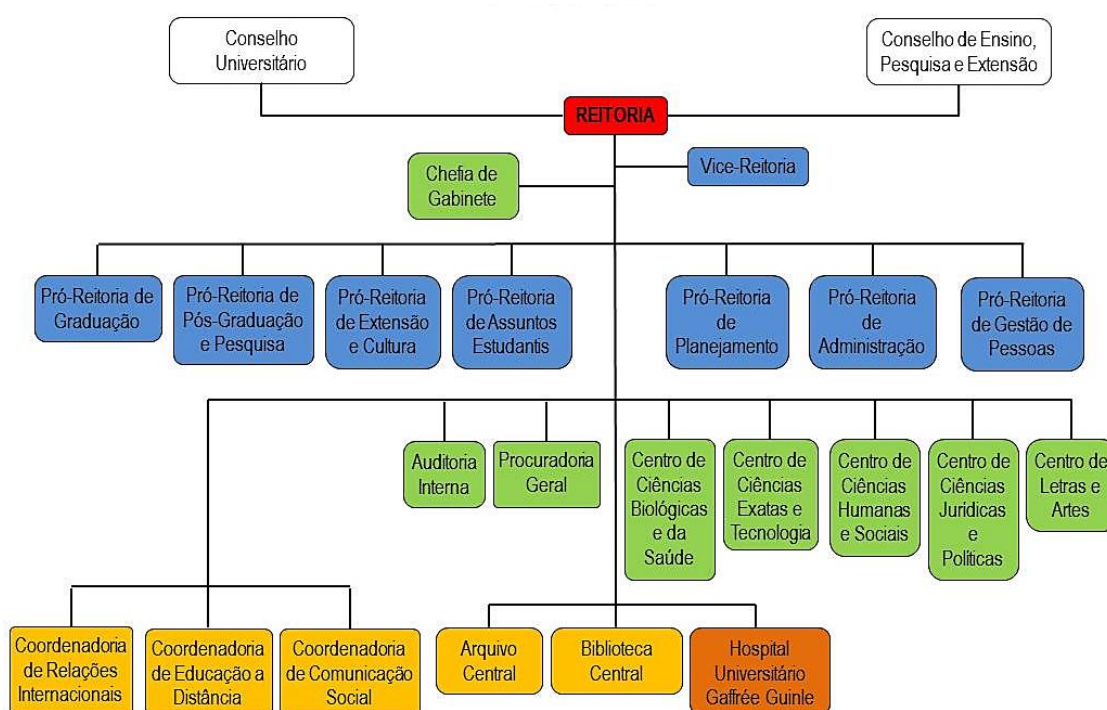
Conselho Universitário

Conselho de Ensino, Pesquisa e Extensão

REITORIA

Chefia de Gabinete

Vice-Reitoria

Pró-Reitoria de Graduação

Pró-Reitoria de Pós-Graduação e Pesquisa

Pró-Reitoria de Extensão e Cultura

Pró-Reitoria de Assuntos Estudantis

Pró-Reitoria de Planejamento

Pró-Reitoria de Administração

Pró-Reitoria de Gestão de Pessoas

Auditoria Interna

Procuradoria Geral

Centro de Ciências Biológicas e da Saúde

Centro de Ciências Exatas e Tecnologia

Centro de Ciências Humanas e Sociais

Centro de Ciências Jurídicas e Políticas

Centro de Letras e Artes

Coordenadoria de Relações Internacionais

Coordenadoria de Educação a Distância

Coordenadoria de Comunicação Social

Arquivo Central

Biblioteca Central

Hospital Universitário Gaffrée Guinle